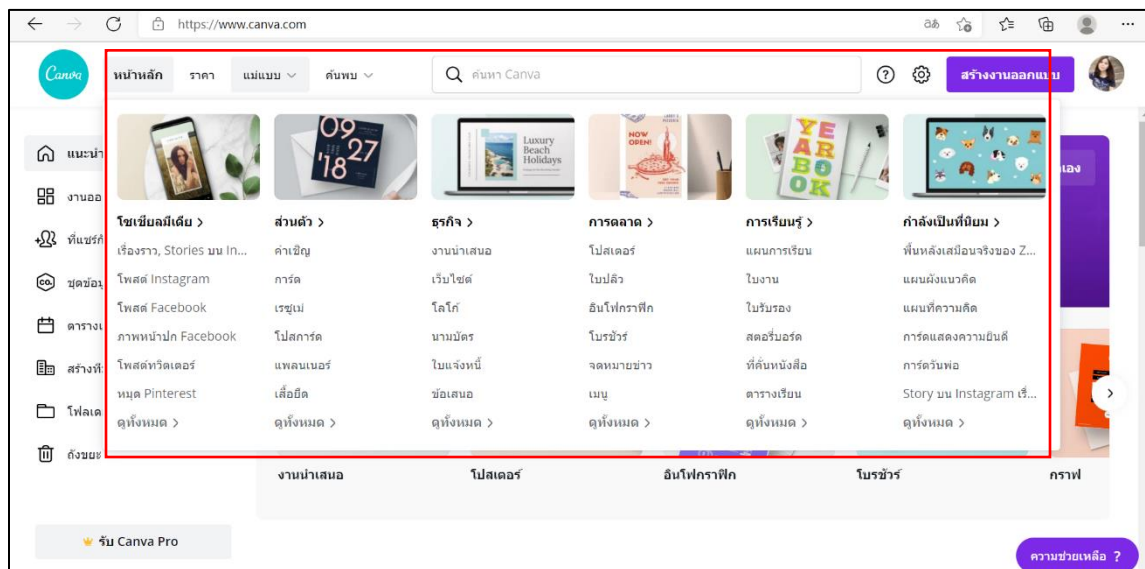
https://www.canva.com

Canva

หน้าหลัก ราคา แม่แบบ ค้นพบ

ค้นหา Canva

สร้างงานออกแบบ

แนะนำ
งานออ
ที่แชร์กั
ชุดข้อมู
ตารางเ
สร้างที่
โฟลเด
ถังขยะ

09 27 '18

Luxury Beach Holidays

NOW OPEN!

YE AR BO OK

เอง

โซเชียลมีเดีย >
เรื่องราว, Stories บน In...
โพสต์ Instagram
โพสต์ Facebook
ภาพหน้าปก Facebook
โพสต์ทวิตเตอร์
หมุด Pinterest
ดูทั้งหมด >

ส่วนตัว >
คำเชิญ
การ์ด
เรซูเม่
โปสการ์ด
แพลนเนอร์
เสื้อยืด
ดูทั้งหมด >

ธุรกิจ >
งานนำเสนอ
เว็บไซต์
โลโก้
นามบัตร
ใบแจ้งหนี้
ข้อเสนอ
ดูทั้งหมด >

การตลาด >
โปสเตอร์
ใบปลิว
อินโฟกราฟิก
โบรชัวร์
จดหมายข่าว
เมนู
ดูทั้งหมด >

การเรียนรู้ >
แผนการเรียน
ใบงาน
ใบรับรอง
สตอรี่บอร์ด
ที่คั่นหนังสือ
ตารางเรียน
ดูทั้งหมด >

กำลังเป็นที่นิยม >
พื้นหลังเสมือนจริงของ Z...
แผนผังแนวคิด
แผนที่ความคิด
การ์ดแสดงความยินดี
การ์ดวันพ่อ
Story บน Instagram เรื่...
ดูทั้งหมด >

งานนำเสนอ โปสเตอร์ อินโฟกราฟิก โบรชัวร์ กราฟ

รับ Canva Pro

ความช่วยเหลือ ?